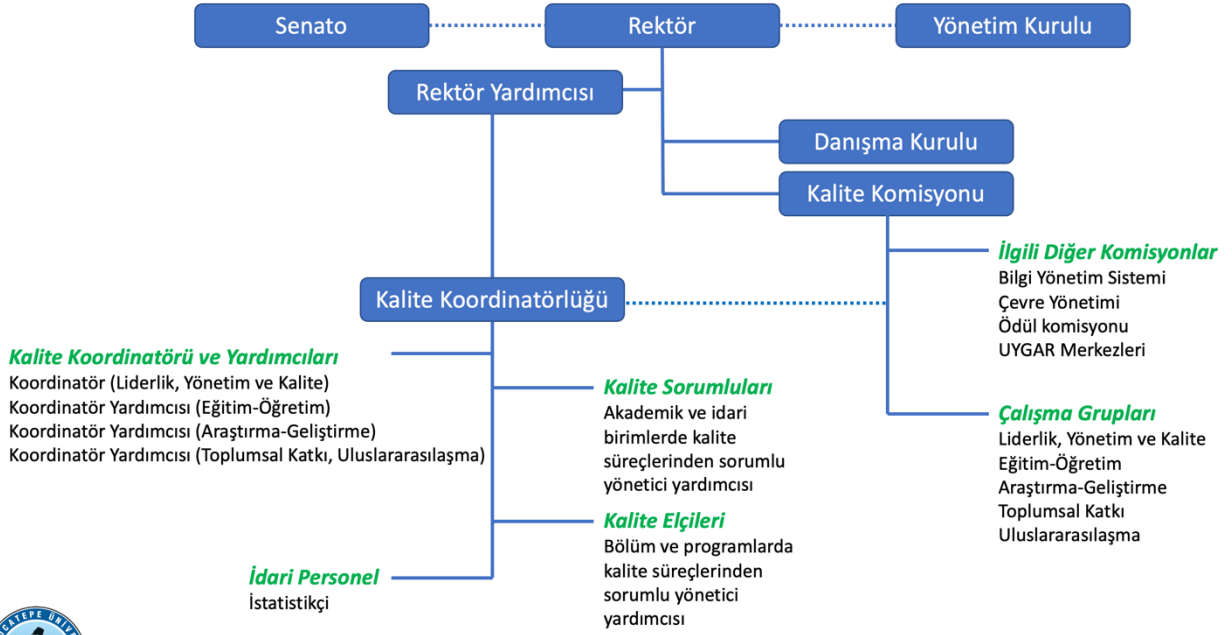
Senato

Rektör

Yönetim Kurulu

Rektör Yardımcısı

Danışma Kurulu

Kalite Komisyonu

İlgili Diğer Komisyonlar
Bilgi Yönetim Sistemi
Çevre Yönetimi
Ödül komisyonu
UYGAR Merkezleri

Kalite Koordinatörlüğü

Kalite Koordinatörü ve Yardımcıları
Koordinatör (Liderlik, Yönetim ve Kalite)
Koordinatör Yardımcısı (Eğitim-Öğretim)
Koordinatör Yardımcısı (Araştırma-Geliştirme)
Koordinatör Yardımcısı (Toplumsal Katkı, Uluslararasılaşma)

Kalite Sorumluları
Akademik ve idari birimlerde kalite süreçlerinden sorumlu yönetici yardımcısı

Çalışma Grupları
Liderlik, Yönetim ve Kalite
Eğitim-Öğretim
Araştırma-Geliştirme
Toplumsal Katkı
Uluslararasılaşma

Kalite Elçileri
Bölüm ve programlarda kalite süreçlerinden sorumlu yönetici yardımcısı

İdari Personel
İstatistikçi

CATEPE ÜNİ